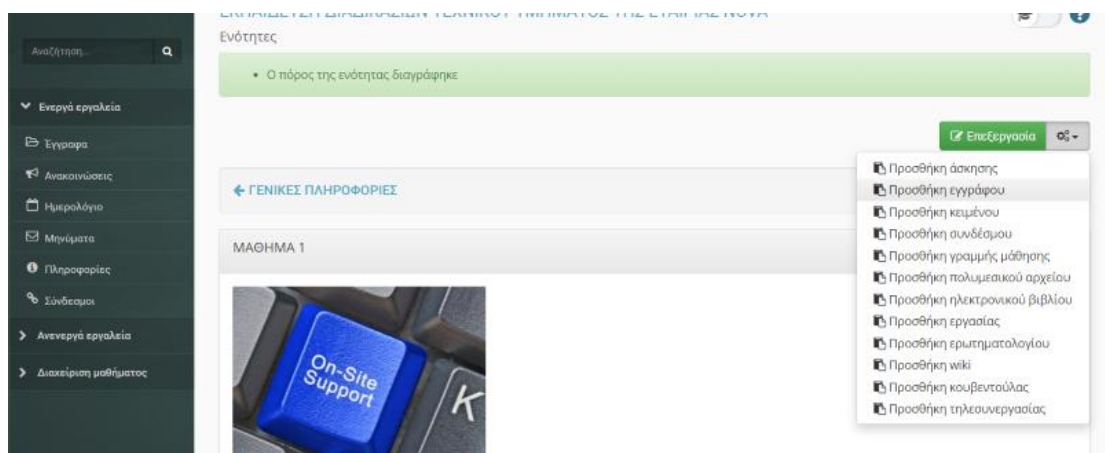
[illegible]

Ενότητες

Αναζήτηση...

• Ο πόρος της ενότητας διαγράφηκε

Ενεργά εργαλεία

Έγγραφα

Ανακοινώσεις

Ημερολόγιο

Μηνύματα

Πληροφορίες

Σύνδεσμοι

Ανενεργά εργαλεία

Διαχείριση μαθήματος

Επεξεργασία

Προσθήκη άσκησης
Προσθήκη εγγράφου
Προσθήκη κειμένου
Προσθήκη συνδέσμου
Προσθήκη γραμμής μάθησης
Προσθήκη πολυμεσικού αρχείου
Προσθήκη ηλεκτρονικού βιβλίου
Προσθήκη εργασίας
Προσθήκη ερωτηματολογίου
Προσθήκη wiki
Προσθήκη κουβεντούλας
Προσθήκη τηλεσυνεργασίας

← ΓΕΝΙΚΕΣ ΠΛΗΡΟΦΟΡΙΕΣ

ΜΑΘΗΜΑ 1

On-Site Support

K